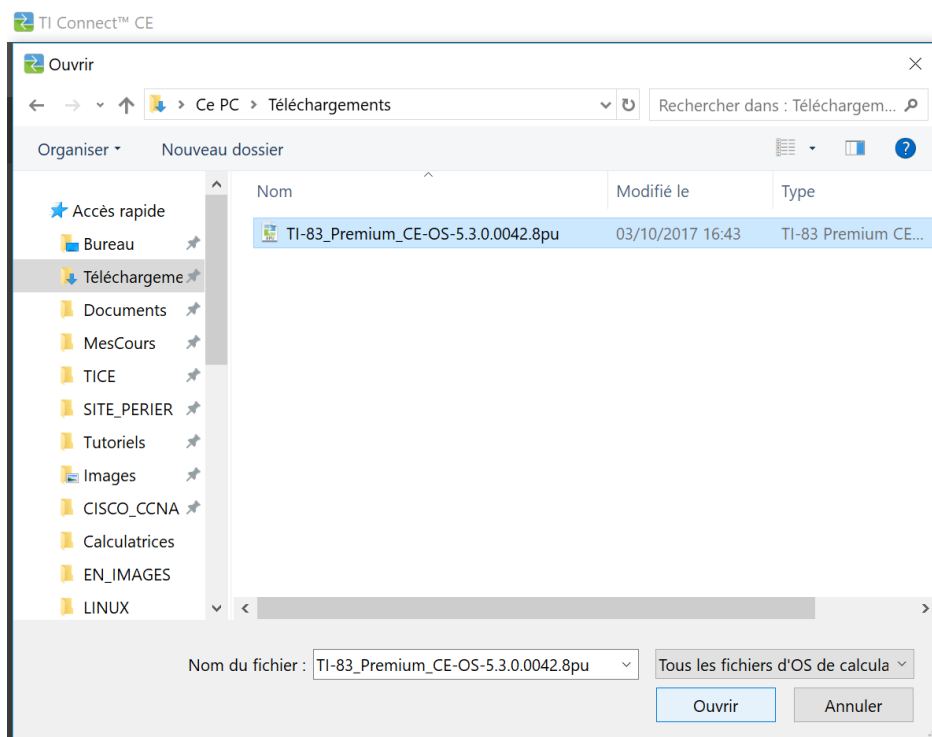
TI Connect™ CE

Ouvrir

Ce PC > Téléchargements

Rechercher dans : Téléchargem...

Organiser ▾

Nouveau dossier

Accès rapide

Bureau

Téléchargeme

Documents

MesCours

TICE

SITE_PERIER

Tutoriels

Images

CISCO_CCNA

Calculatrices

EN_IMAGES

LINUX

| Nom | Modifié le | Type |
|---|---|---|
| TI-83_Premium_CE-OS-5.3.0.0042.8pu | 03/10/2017 16:43 | TI-83 Premium CE... |

Nom du fichier : TI-83_Premium_CE-OS-5.3.0.0042.8pu

Tous les fichiers d'OS de calcula

Ouvrir

Annuler